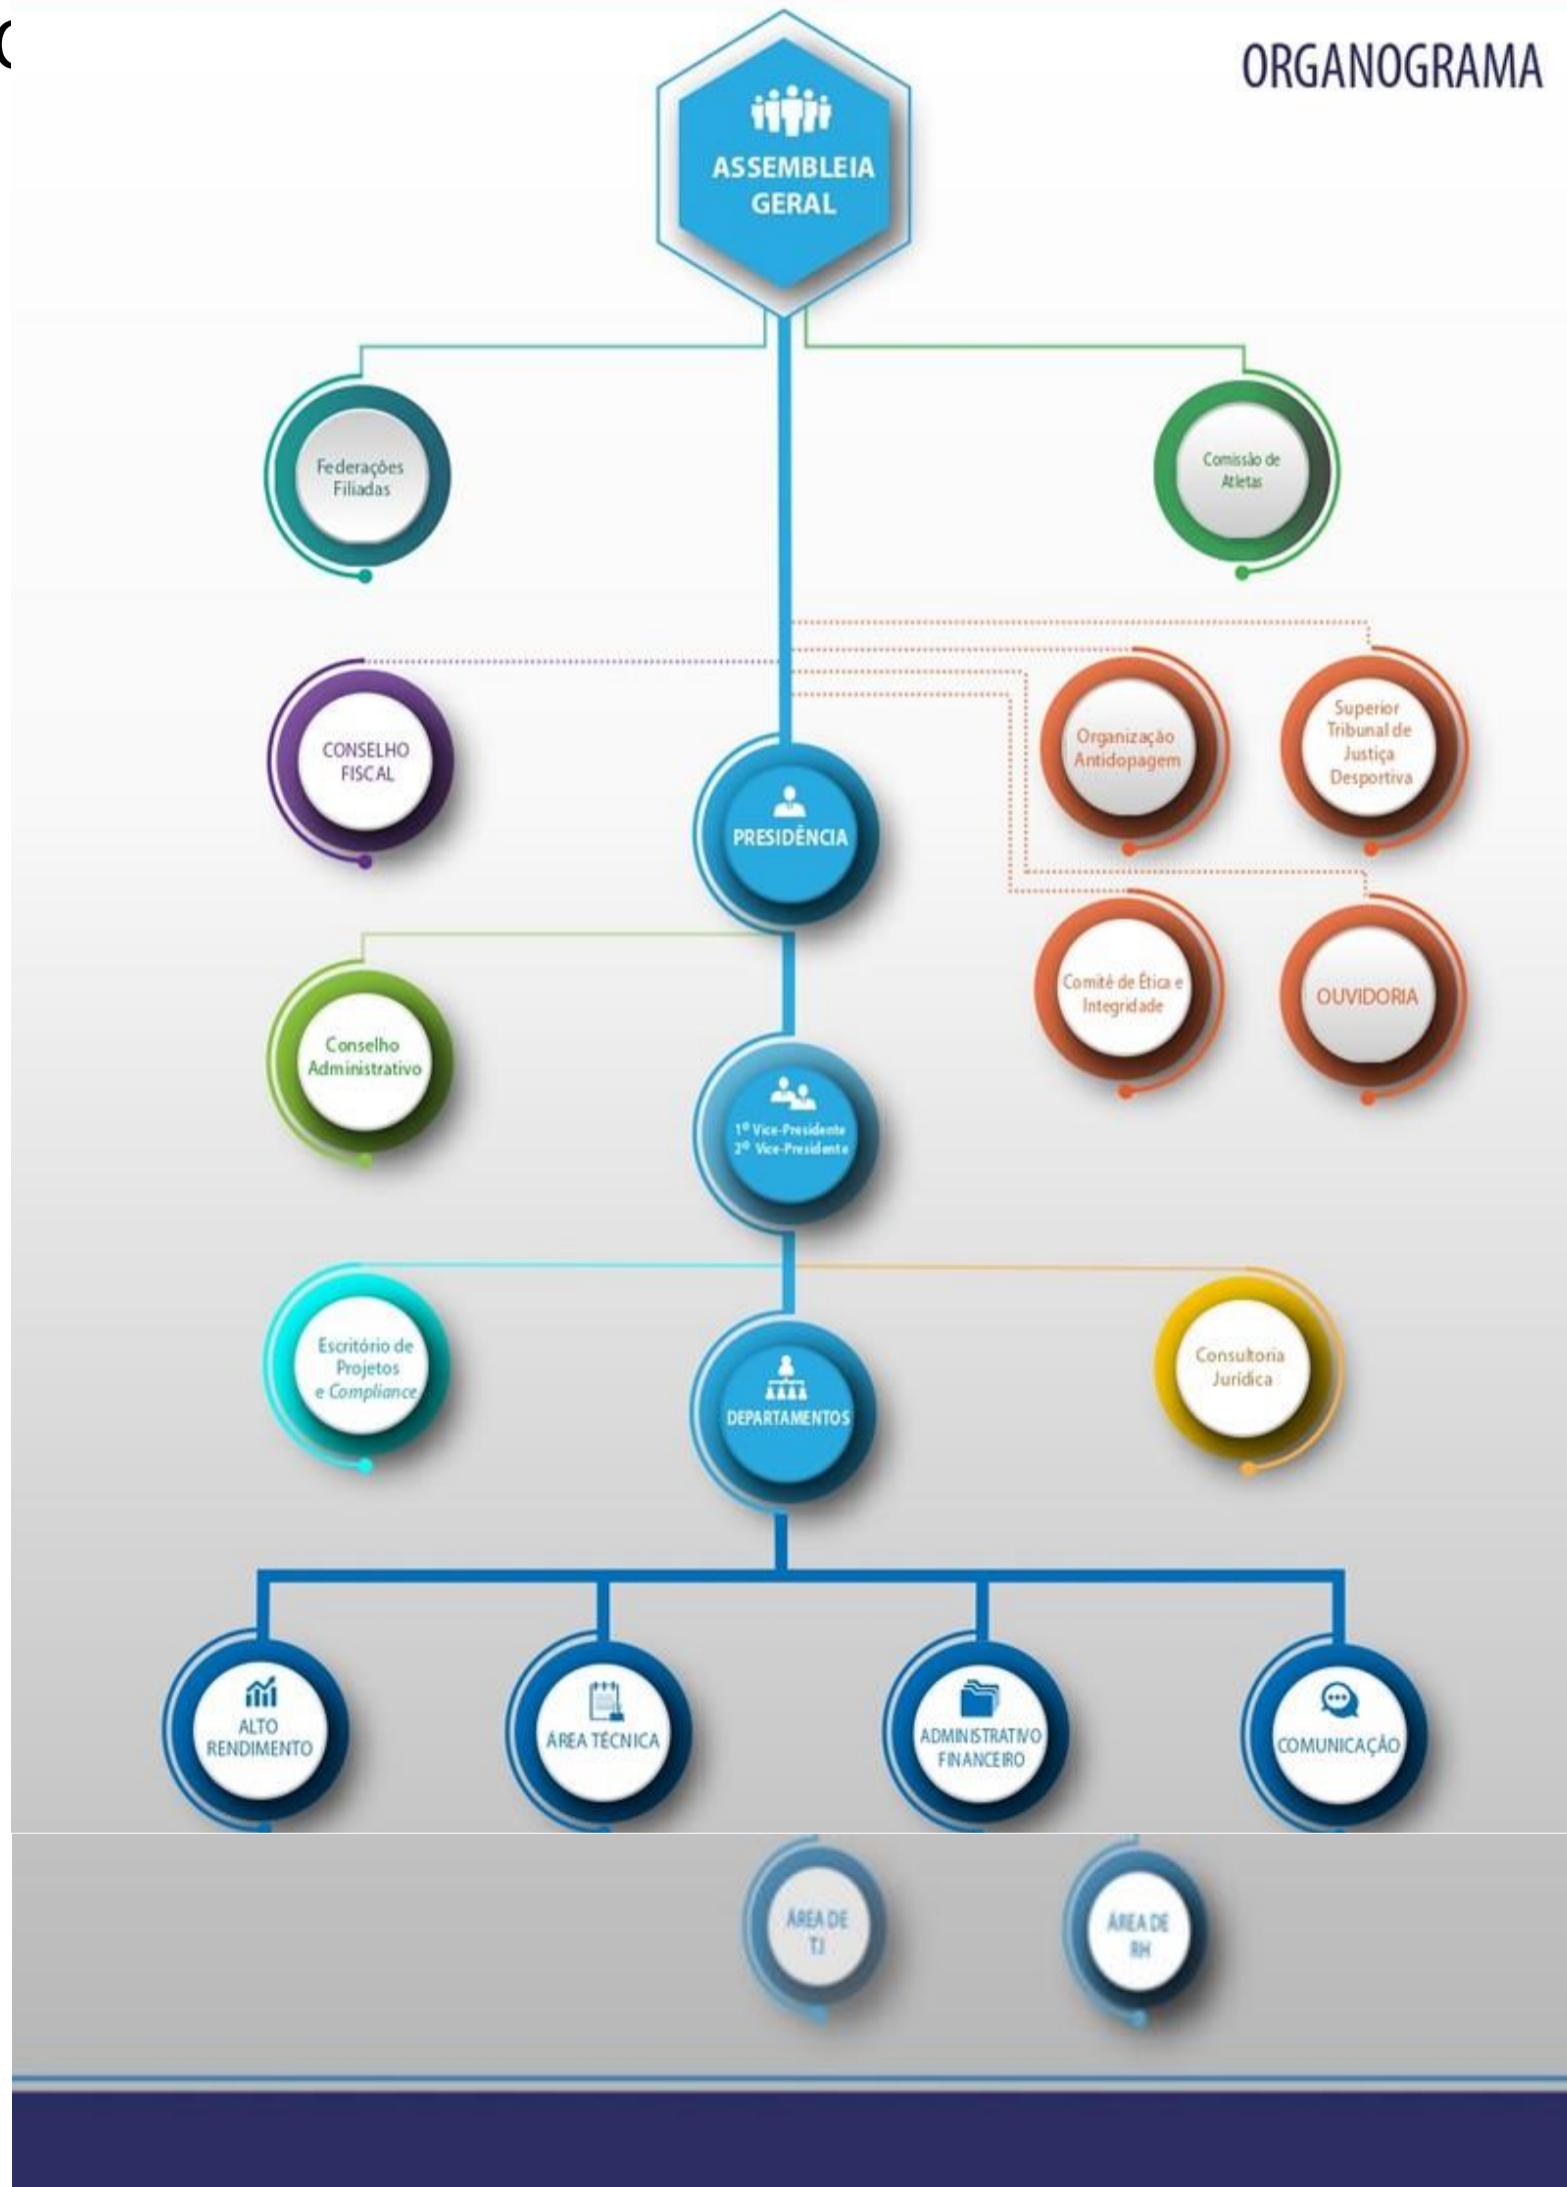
ORGANOGRAMA

ASSEMBLEIA GERAL

Federações Filiadas

Comissão de Atletas

CONSELHO FISCAL

PRESIDÊNCIA

Organização Antidopagem

Superior Tribunal de Justiça Desportiva

Comitê de Ética e Integridade

OUVIDORIA

Conselho Administrativo

1º Vice-Presidente
2º Vice-Presidente

Escritório de Projetos e *Compliance*

DEPARTAMENTOS

Consultoria Jurídica

ALTO RENDIMENTO

ÁREA TÉCNICA

ADMINISTRATIVO FINANCEIRO

COMUNICAÇÃO

ÁREA DE TI

ÁREA DE RH